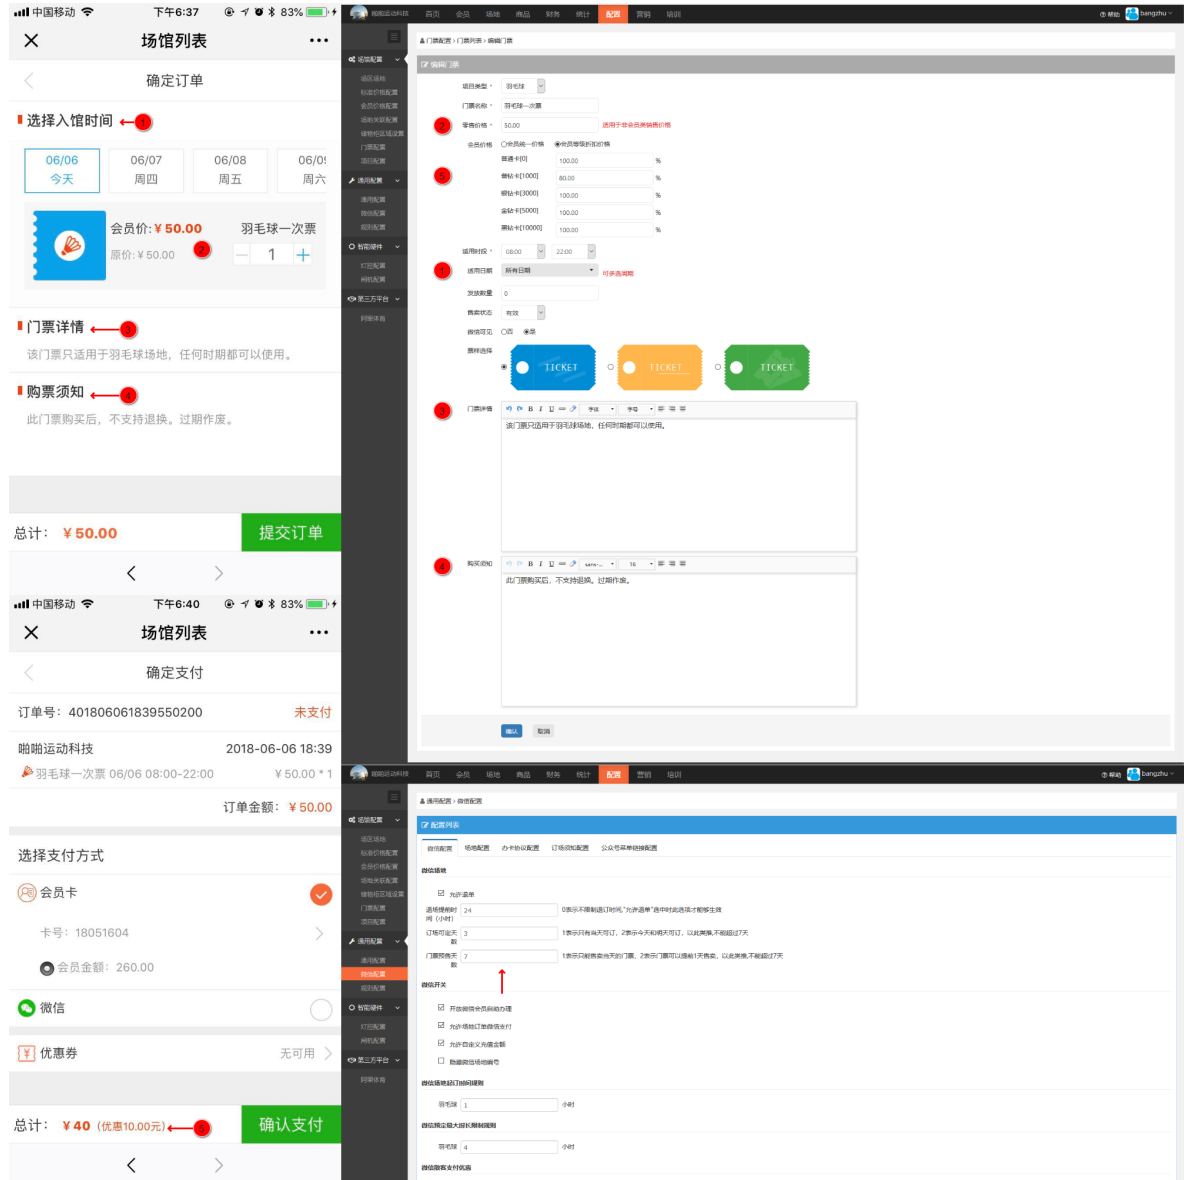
中国移动 下午6:37 83%

场馆列表 ···

确定订单

选择入馆时间 1

| 06/06 今天 | 06/07 周四 | 06/08 周五 | 06/0 周六 |
|---|---|---|---|

会员价: ¥ 50.00 羽毛球一次票
原价: ¥ 50.00 2 1

门票详情 3
该门票只适用于羽毛球场地，任何时期都可以使用。

购票须知 4
此门票购买后，不支持退换。过期作废。

总计: ¥ 50.00 提交订单

中国移动 下午6:40 83%

场馆列表 ···

确定支付

订单号: 401806061839550200 未支付

啪啪运动科技 2018-06-06 18:39
羽毛球一次票 06/06 08:00-22:00 ¥ 50.00 * 1

订单金额: ¥ 50.00

选择支付方式

会员卡
卡号: 18051604
会员金额: 260.00

微信

优惠券 无可用

总计: ¥ 40 (优惠10.00元) 5 确认支付

首页 会员 场地 商品 财务 统计 配置 营销 培训 帮助 bangzhu

门票配置 > 门票列表 > 编辑门票

编辑门票

项目类型 * 羽毛球
门票名称 * 羽毛球一次票
2 零售价格 * 50.00 适用于非会员购销售价格
会员价格 ○会员统一价格 ◉会员等级折扣价格
5 普通卡[0] 100.00 %
银钻卡[1000] 80.00 %
银钻卡[3000] 100.00 %
金钻卡[5000] 100.00 %
黑钻卡[10000] 100.00 %
适用时段 * 08:00 22:00
1 适用日期 所有日期 可多选调整
发放数量 0
售卖状态 有效
微信可见 ○否 ◉是
票样选择 TICKET TICKET TICKET
3 门票详情 字体 字号
该门票只适用于羽毛球场地，任何时期都可以使用。
4 购买须知 sans-... 16
此门票购买后，不支持退换。过期作废。
确认 取消

场地配置 场区场地 标准价格配置 会员价格配置 场地关联配置 储物柜区域设置 门票配置 项目配置 通用配置 通用配置 微信配置 规则配置 智能硬件 灯控配置 闸机配置 第三方平台 阿里体育

首页 会员 场地 商品 财务 统计 配置 营销 培训 帮助 bangzhu

通用配置 > 微信配置

配置列表

微信配置 场地配置 办卡协议配置 订场须知配置 公众号菜单链接配置

微信场地
允许退单
退场提前时间(小时) 24 0表示不限制退订时间,"允许退单"选中时此选项才能够生效
订场可定天数 3 1表示只有当天可订，2表示今天和明天可订，以此类推,不能超过7天
门票预售天数 7 1表示只能售卖当天的门票，2表示门票可以提前1天售卖，以此类推,不能超过7天

微信开关
开放微信会员自助办理
允许场地订单微信支付
允许自定义充值金额
隐藏微信场地编号

微信场地超时时间规则
羽毛球 1 小时

微信预定最大场次限制规则
羽毛球 4 小时

微信散客支付优惠